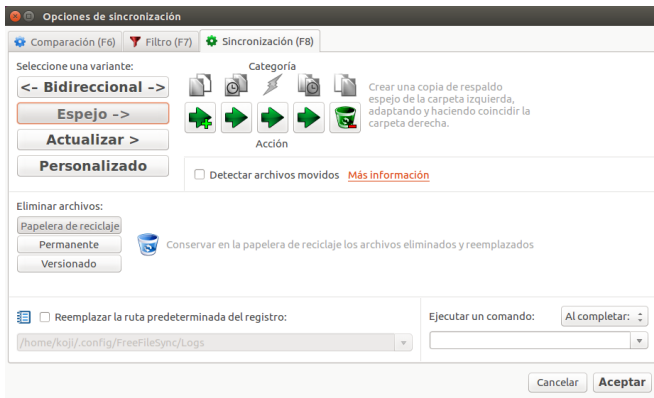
Opciones de sincronización

Comparación (F6)
Filtro (F7)
Sincronización (F8)

Seleccione una variante:
<- Bidireccional ->
Espejo ->
Actualizar >
Personalizado

Categoría

Acción

Crear una copia de respaldo espejo de la carpeta izquierda, adaptando y haciendo coincidir la carpeta derecha.

Detectar archivos movidos
Más información

Eliminar archivos:
Papelera de reciclaje
Permanente
Versionado

Conservar en la papelera de reciclaje los archivos eliminados y reemplazados

Reemplazar la ruta predeterminada del registro:
/home/koji/.config/FreeFileSync/Logs

Ejecutar un comando:
Al completar:

Cancelar
Aceptar